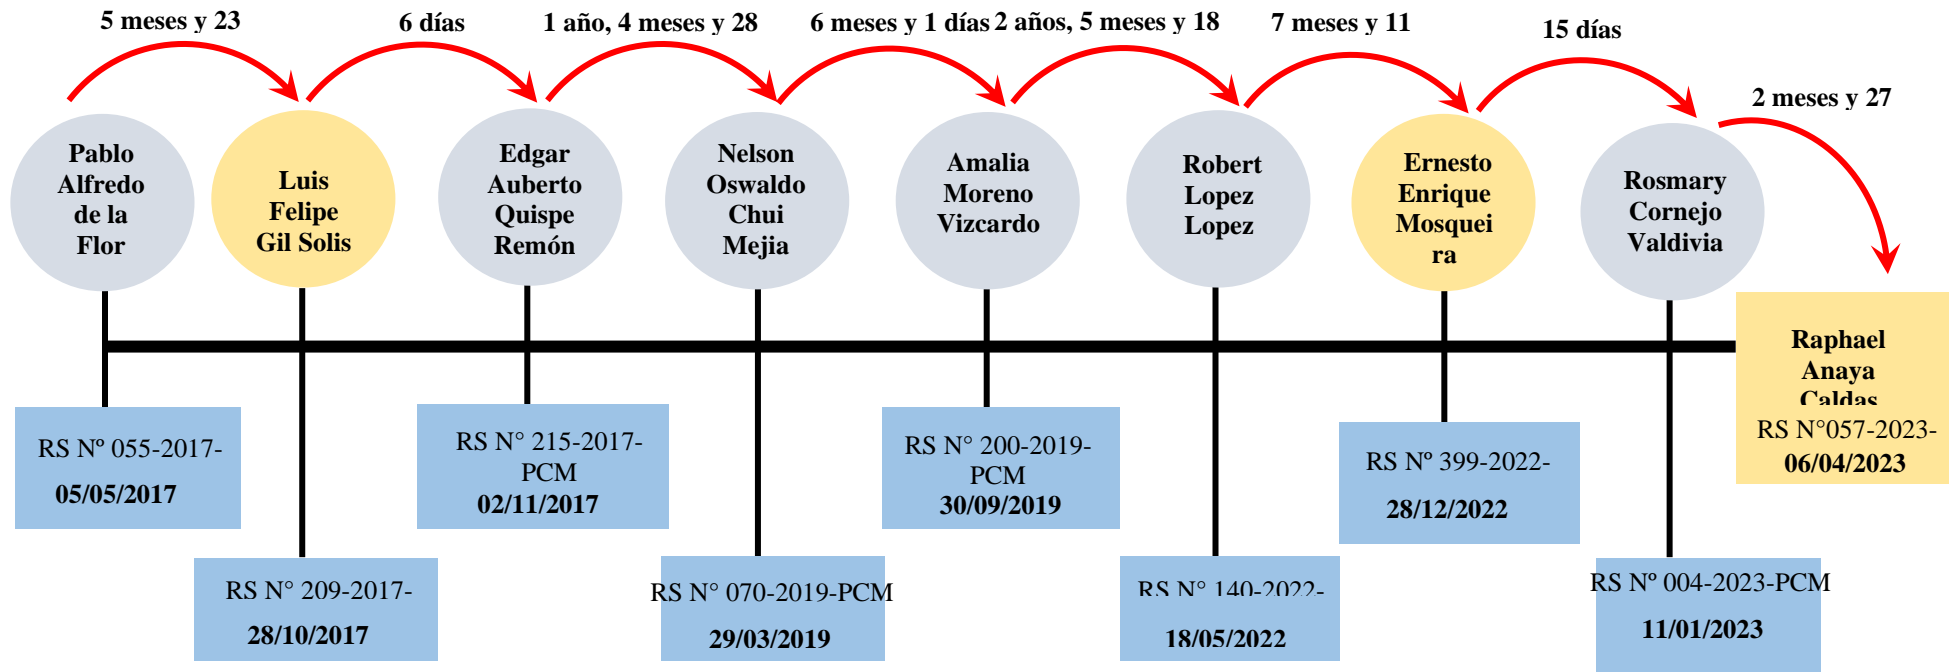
5 meses y 23

6 días

1 año, 4 meses y 28

6 meses y 1 días

2 años, 5 meses y 18

7 meses y 11

15 días

2 meses y 27

Pablo Alfredo de la Flor

Luis Felipe Gil Solis

Edgar Auberto Quispe Remón

Nelson Oswaldo Chui Mejia

Amalia Moreno Vizcardo

Robert Lopez Lopez

Ernesto Enrique Mosquei ra

Rosmary Cornejo Valdivia

Raphael Anaya Caldas

RS N° 055-2017-
05/05/2017

RS N° 209-2017-
28/10/2017

RS N° 215-2017-PCM
02/11/2017

RS N° 070-2019-PCM
29/03/2019

RS N° 200-2019-PCM
30/09/2019

RS N° 140-2022-
18/05/2022

RS N° 399-2022-
28/12/2022

RS N° 004-2023-PCM
11/01/2023

RS N°057-2023-
06/04/2023